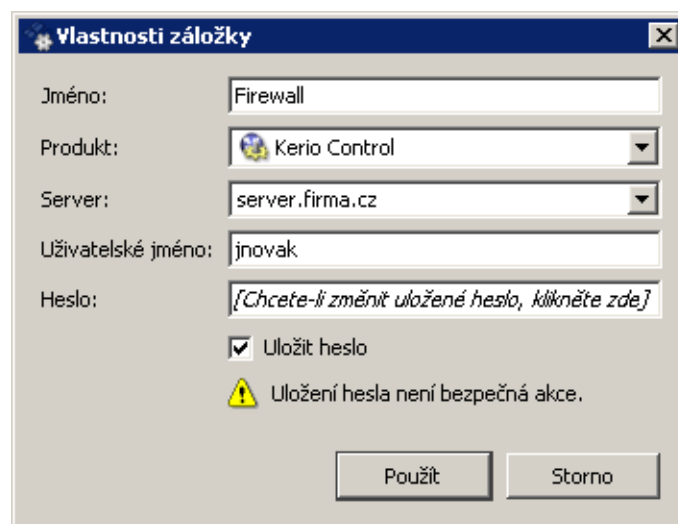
Vlastnosti záložky

Jméno: Firewall

Produkt: Kerio Control

Server: server.firma.cz

Uživatelské jméno: jnovak

Heslo: [Chcete-li změnit uložené heslo, klikněte zde]

Uložit heslo

Uložení hesla není bezpečná akce.

Použít

Storno